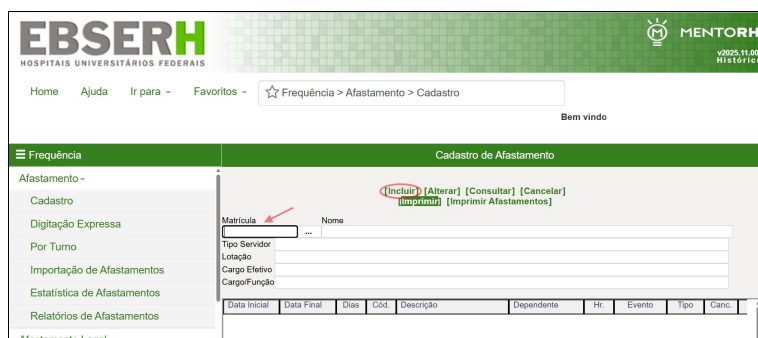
EBSERH
HOSPITAIS UNIVERSITÁRIOS FEDERAIS

MENTORH
v2025.11.00
Históric

Home Ajuda Ir para ⌄ Favoritos ⌄ ☆ Frequência > Afastamento > Cadastro

Bem vindo

☰ Frequência

Afastamento ⌄
Cadastro
Digitação Expressa
Por Turno
Importação de Afastamentos
Estatística de Afastamentos
Relatórios de Afastamentos
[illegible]

Cadastro de Afastamento

[Incluir] [Alterar] [Consultar] [Cancelar]
[Imprimir] [Imprimir Afastamentos]

Matrícula
...
Nome
Tipo Servidor
Lotação
Cargo Efetivo
Cargo/Função

| Data Inicial | Data Final | Dias | Cód. | Descrição | Dependente | Hr. | Evento | Tipo | Canc. |
|---|---|---|---|---|---|---|---|---|---|